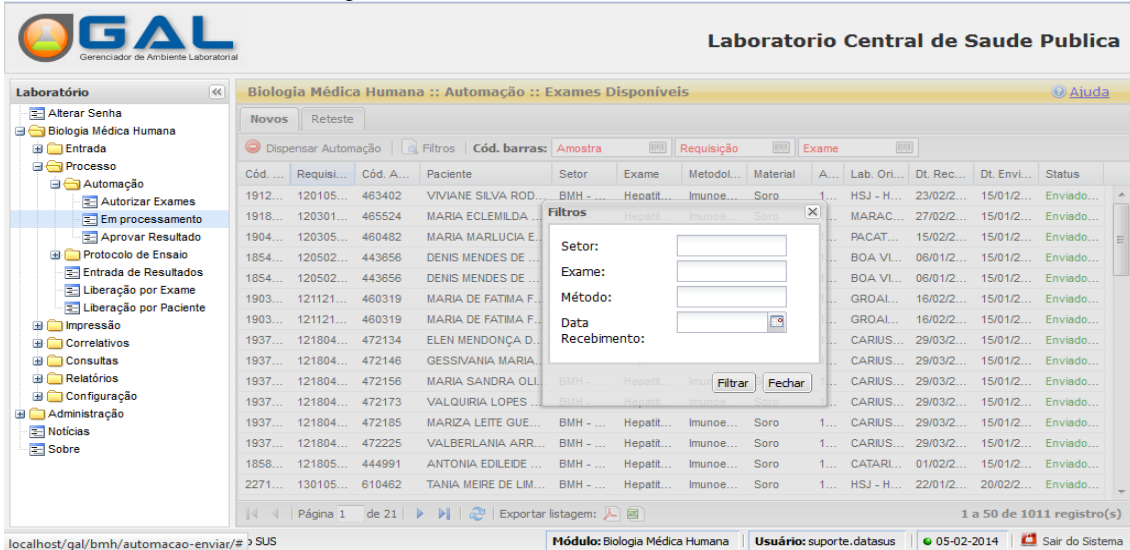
GAL
Gerenciador de Ambiente Laboratorial

Laboratorio Central de Saude Publica

Laboratório

Alterar Senha
Biologia Médica Humana
Entrada
Processo
Automação
Autorizar Exames
Em processamento
Aprovar Resultado
Protocolo de Ensaio
Entrada de Resultados
Liberação por Exame
Liberação por Paciente
Impressão
Correlativos
Consultas
Relatórios
Configuração
Administração
Notícias
Sobre

Biologia Médica Humana :: Automação :: Exames Disponíveis

Ajuda

Novos
Reteste

Dispensar Automação | Filtros | Cód. barras: Amostra | Requisição | Exame

| Cód. ... | Requisi... | Cód. A... | Paciente | Setor | Exame | Metodol... | Material | A... | Lab. Ori... | Dt. Rec... | Dt. Envi... | Status |
|---|---|---|---|---|---|---|---|---|---|---|---|---|
| 1912... | 120105... | 463402 | VIVIANE SILVA ROD... | BMH - ... | Hepatit... | Imunoe... | Soro | 1... | HSJ - H... | 23/02/2... | 15/01/2... | Enviado... |
| 1918... | 120301... | 465524 | MARIA ECLEMILDA ... | | Hepatit... | Imunoe... | Soro | | MARAC... | 27/02/2... | 15/01/2... | Enviado... |
| 1904... | 120305... | 460482 | MARIA MARLUCIA E... | | | | | | PACAT... | 15/02/2... | 15/01/2... | Enviado... |
| 1854... | 120502... | 443656 | DENIS MENDES DE ... | | | | | | BOA VI... | 06/01/2... | 15/01/2... | Enviado... |
| 1854... | 120502... | 443656 | DENIS MENDES DE ... | | | | | | BOA VI... | 06/01/2... | 15/01/2... | Enviado... |
| 1903... | 121121... | 460319 | MARIA DE FATIMA F... | | | | | | GROAI... | 16/02/2... | 15/01/2... | Enviado... |
| 1903... | 121121... | 460319 | MARIA DE FATIMA F... | | | | | | GROAI... | 16/02/2... | 15/01/2... | Enviado... |
| 1937... | 121804... | 472134 | ELEN MENDONÇA D... | | | | | | CARIUS... | 29/03/2... | 15/01/2... | Enviado... |
| 1937... | 121804... | 472146 | GESSIVANIA MARIA... | | | | | | CARIUS... | 29/03/2... | 15/01/2... | Enviado... |
| 1937... | 121804... | 472156 | MARIA SANDRA OLI... | BMH - ... | Hepatit... | | | | CARIUS... | 29/03/2... | 15/01/2... | Enviado... |
| 1937... | 121804... | 472173 | VALQUIRIA LOPES ... | BMH - ... | Hepatit... | Imunoe... | Soro | | CARIUS... | 29/03/2... | 15/01/2... | Enviado... |
| 1937... | 121804... | 472185 | MARIZA LEITE GUE... | BMH - ... | Hepatit... | Imunoe... | Soro | 1... | CARIUS... | 29/03/2... | 15/01/2... | Enviado... |
| 1937... | 121804... | 472225 | VALBERLANIA ARR... | BMH - ... | Hepatit... | Imunoe... | Soro | 1... | CARIUS... | 29/03/2... | 15/01/2... | Enviado... |
| 1858... | 121805... | 444991 | ANTONIA EDILEIDE ... | BMH - ... | Hepatit... | Imunoe... | Soro | 1... | CATARI... | 01/02/2... | 15/01/2... | Enviado... |
| 2271... | 130105... | 610462 | TANIA MEIRE DE LIM... | BMH - ... | Hepatit... | Imunoe... | Soro | 1... | HSJ - H... | 22/01/2... | 20/02/2... | Enviado... |

Filtros
Setor:
Exame:
Método:
Data Recebimento:
Filtrar
Fechar

Página 1 de 21 | Exportar listagem:
1 a 50 de 1011 registro(s)

localhost/gal/bmh/automacao-enviar/# SUS
Módulo: Biologia Médica Humana | Usuário: suporte.datasus | 05-02-2014 | Sair do Sistema